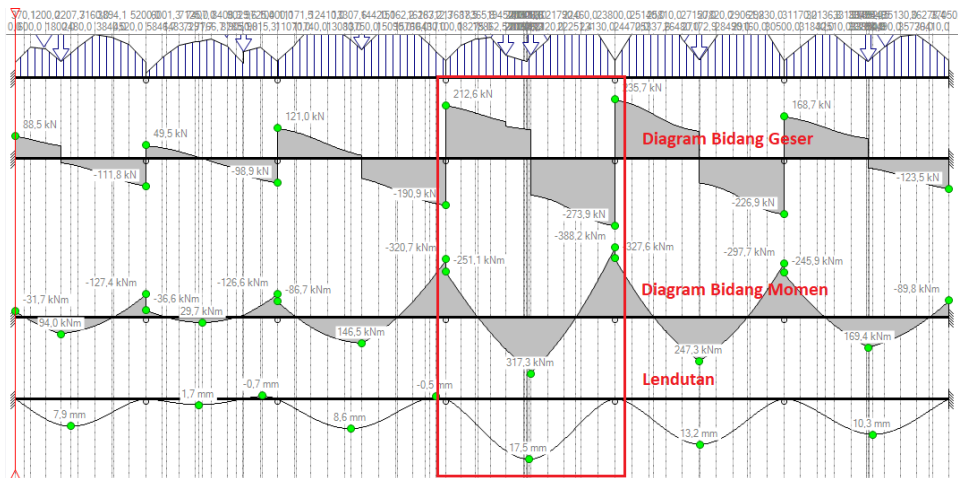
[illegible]

88,5 kN
49,5 kN
121,0 kN
212,6 kN
235,7 kN
168,7 kN
Diagram Bidang Geser
-111,8 kN
-98,9 kN
-190,9 kN
-273,9 kN
-226,9 kN
-123,5 kN

-320,7 kNm
-251,1 kNm
-388,2 kNm
327,6 kNm
-297,7 kNm
-245,9 kNm
-127,4 kNm
-36,6 kNm
-126,6 kNm
-86,7 kNm
Diagram Bidang Momen
-31,7 kNm
-89,8 kNm
94,0 kNm
29,7 kNm
146,5 kNm
317,3 kNm
247,3 kNm
169,4 kNm

Lendutan
1,7 mm
-0,7 mm
-0,5 mm
7,9 mm
8,6 mm
17,5 mm
13,2 mm
10,3 mm